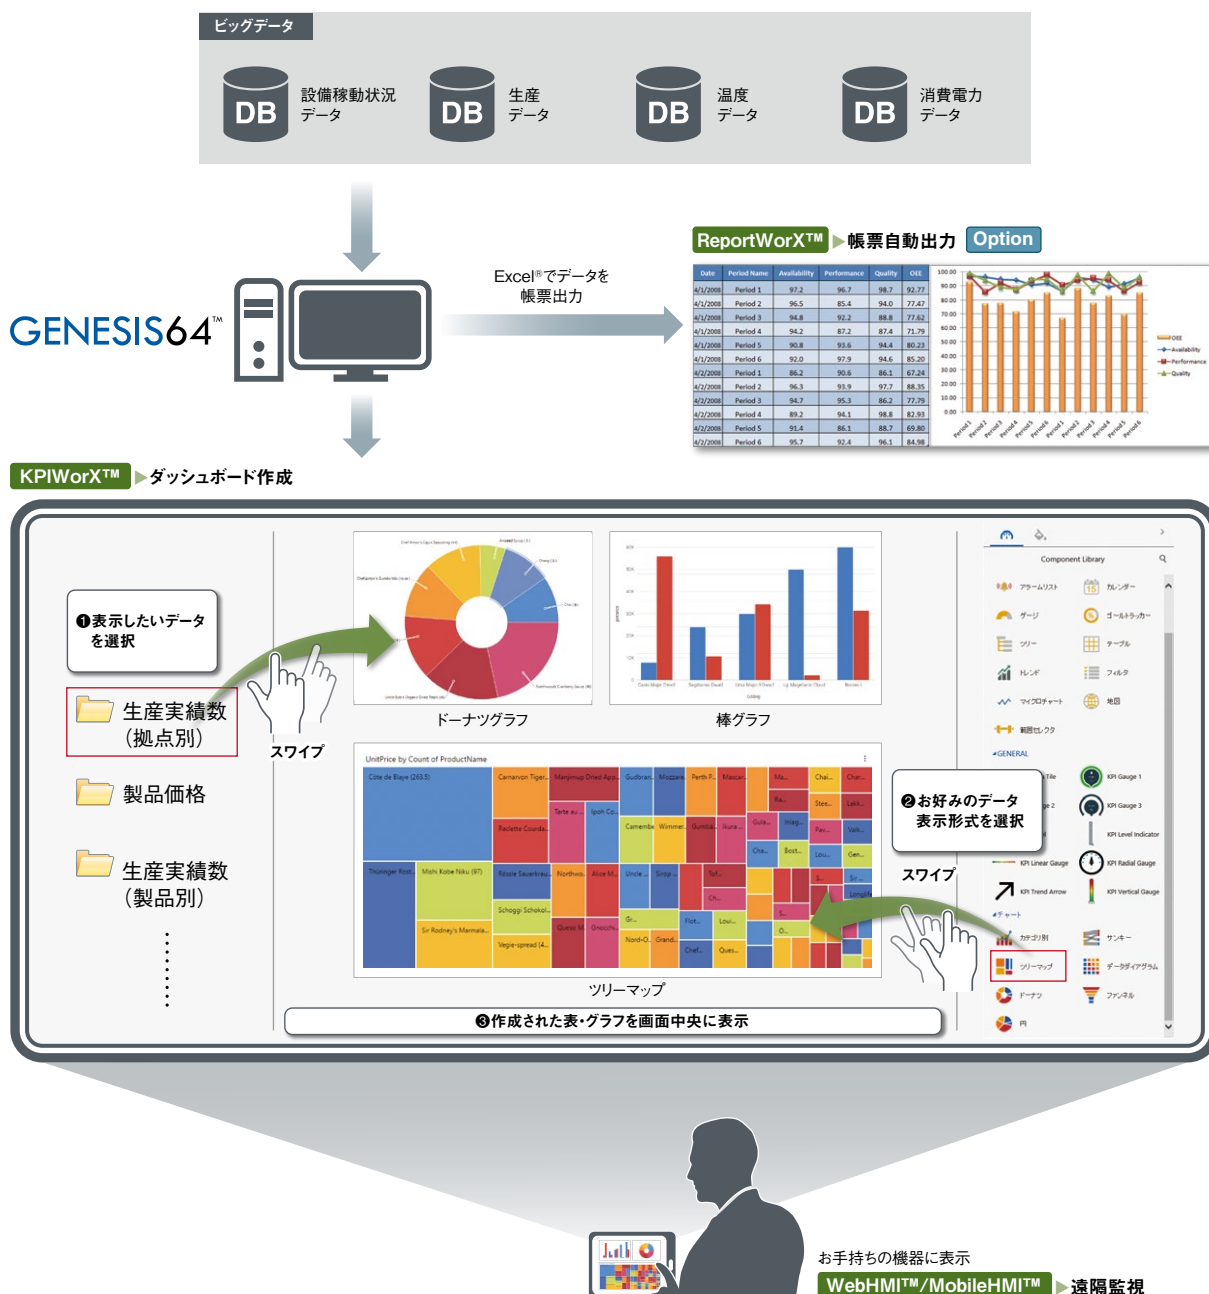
ビッグデータ

DB 設備稼動状況データ
DB 生産データ
DB 温度データ
DB 消費電力データ

GENESIS64™

Excel®でデータを帳票出力

ReportWorX™ ▶帳票自動出力 Option

| Date | Period Name | Availability | Performance | Quality | OEE |
|---|---|---|---|---|---|
| 4/1/2008 | Period 1 | 97.2 | 96.7 | 98.7 | 92.77 |
| 4/1/2008 | Period 2 | 96.5 | 85.4 | 94.0 | 77.47 |
| 4/1/2008 | Period 3 | 94.8 | 92.2 | 88.8 | 77.62 |
| 4/1/2008 | Period 4 | 94.2 | 87.2 | 87.4 | 71.79 |
| 4/1/2008 | Period 5 | 90.8 | 93.6 | 94.4 | 80.23 |
| 4/1/2008 | Period 6 | 92.0 | 97.9 | 94.6 | 85.20 |
| 4/2/2008 | Period 1 | 86.2 | 90.6 | 86.1 | 67.24 |
| 4/2/2008 | Period 2 | 96.3 | 93.9 | 97.7 | 88.35 |
| 4/2/2008 | Period 3 | 94.7 | 95.3 | 86.2 | 77.79 |
| 4/2/2008 | Period 4 | 89.2 | 94.1 | 98.8 | 82.93 |
| 4/2/2008 | Period 5 | 91.4 | 86.1 | 88.7 | 69.80 |
| 4/2/2008 | Period 6 | 95.7 | 92.4 | 96.1 | 84.98 |

OEE
Availability
Performance
Quality

KPIWorX™ ▶ダッシュボード作成

❶表示したいデータを選択

生産実績数（拠点別）
製品価格
生産実績数（製品別）

スワイプ

ドーナツグラフ
棒グラフ

UnitPrice by Count of ProductName

ツリーマップ

❷お好みのデータ表示形式を選択

スワイプ

Component Library
アラームリスト
カレンダー
ゲージ
ゴールトラッカー
ツリー
テーブル
トレンド
フィルタ
マイクロチャート
地図
範囲セレクタ
GENERAL
KPI Gauge 1
KPI Gauge 3
KPI Level Indicator
KPI Linear Gauge
KPI Radial Gauge
KPI Trend Arrow
KPI Vertical Gauge
チャート
カテゴリ別
サンキー
ツリーマップ
データダイアグラム
ドーナツ
ファンネル
円

❸作成された表・グラフを画面中央に表示

お手持ちの機器に表示
WebHMI™/MobileHMI™ ▶遠隔監視